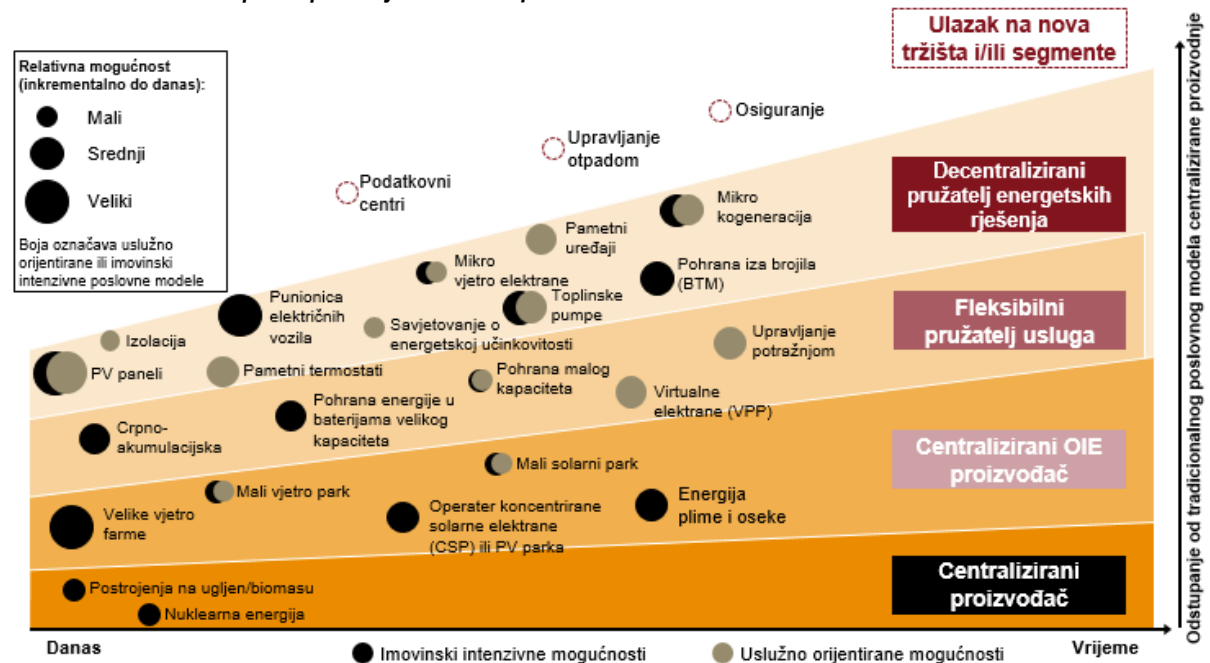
Relativna mogućnost (inkrementalno do danas):

Mali

Srednji

Veliki

Boja označava uslužno orijentirane ili imovinski intenzivne poslovne modele

Ulazak na nova tržišta i/ili segmente

Osiguranje

Upravljanje otpadom

Podatkovni centri

Decentralizirani pružatelj energetskih rješenja

Mikro kogeneracija

Pametni uređaji

Mikro vjetro elektrane

Pohrana iza brojila (BTM)

Punionica električnih vozila

Toplinske pumpe

Fleksibilni pružatelj usluga

Savjetovanje o energetskoj učinkovitosti

Izolacija

Upravljanje potražnjom

PV paneli

Pametni termostati

Pohrana malog kapaciteta

Virtualne elektrane (VPP)

Pohrana energije u baterijama velikog kapaciteta

Crpno-akumulacijska

Centralizirani OIE proizvođač

Mali solarni park

Mali vjetro park

Velike vjetro farme

Operater koncentrirane solarne elektrane (CSP) ili PV parka

Energija plime i oseke

Centralizirani proizvođač

Postrojenja na ugljen/biomasu

Nuklearna energija

Danas

Imovinski intenzivne mogućnosti

Uslužno orijentirane mogućnosti

Vrijeme

Odstupanje od tradicionalnog poslovnog modela centralizirane proizvodnje